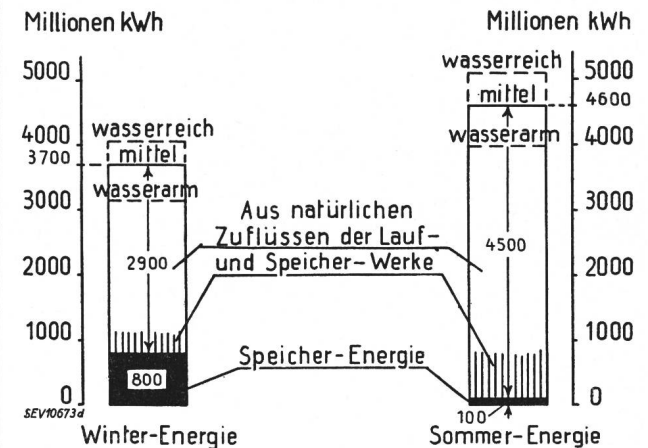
Millionen kWh

Millionen kWh

5000
4000
3700
3000
2000
1000
0

wasserreich
mittel
wasserarm

2900

800

SEV10673d

Winter-Energie

Aus natürlichen Zuflüssen der Lauf- und Speicher-Werke

Speicher-Energie

wasserreich
mittel
wasserarm

4500

100

Sommer-Energie

5000
4600
4000
3000
2000
1000
0